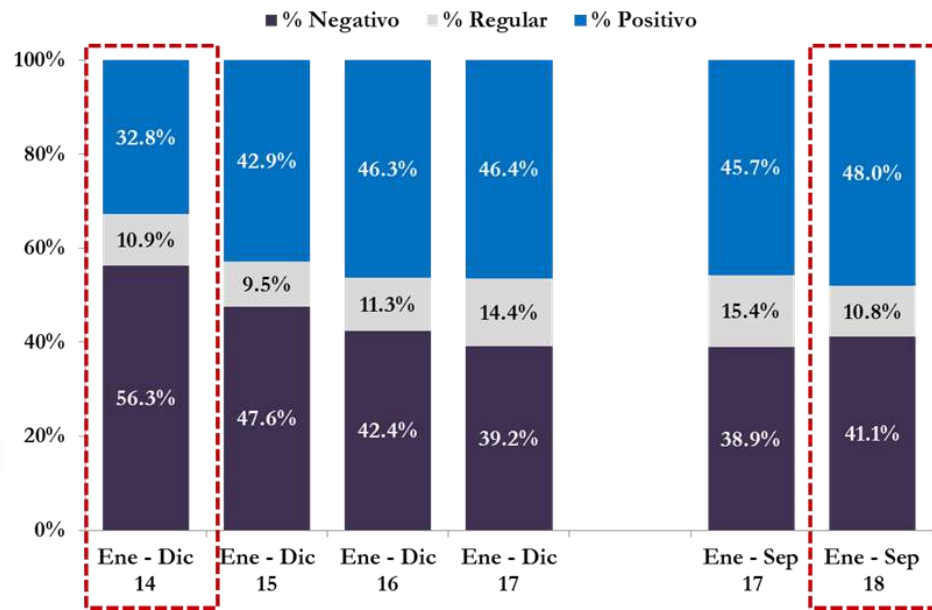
% Negativo % Regular % Positivo

100%
80%
60%
40%
20%
0%

| | Ene - Dic 14 | Ene - Dic 15 | Ene - Dic 16 | Ene - Dic 17 | Ene - Sep 17 | Ene - Sep 18 |
|---|---|---|---|---|---|---|
| % Positivo | 32.8% | 42.9% | 46.3% | 46.4% | 45.7% | 48.0% |
| % Regular | 10.9% | 9.5% | 11.3% | 14.4% | 15.4% | 10.8% |
| % Negativo | 56.3% | 47.6% | 42.4% | 39.2% | 38.9% | 41.1% |